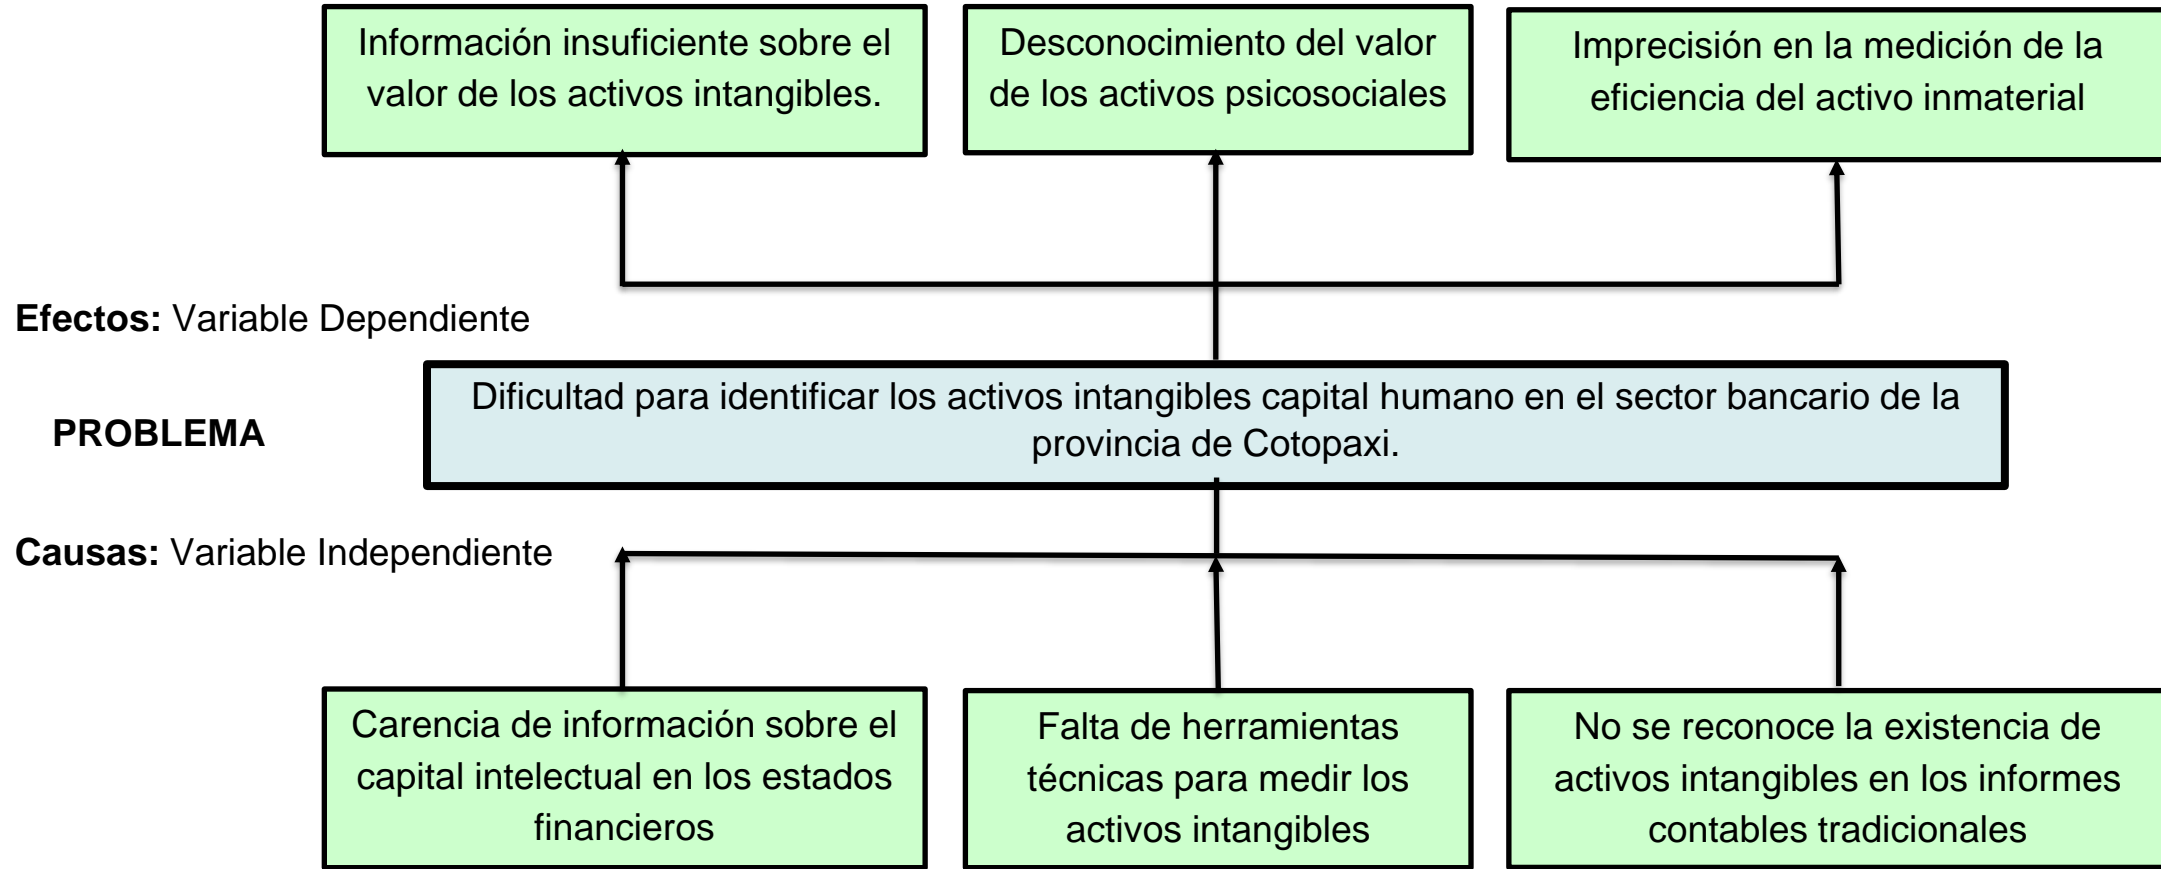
Información insuficiente sobre el valor de los activos intangibles.

Desconocimiento del valor de los activos psicosociales

Imprecisión en la medición de la eficiencia del activo inmaterial

**Efectos:** Variable Dependiente

**PROBLEMA**

Dificultad para identificar los activos intangibles capital humano en el sector bancario de la provincia de Cotopaxi.

**Causas:** Variable Independiente

Carencia de información sobre el capital intelectual en los estados financieros

Falta de herramientas técnicas para medir los activos intangibles

No se reconoce la existencia de activos intangibles en los informes contables tradicionales